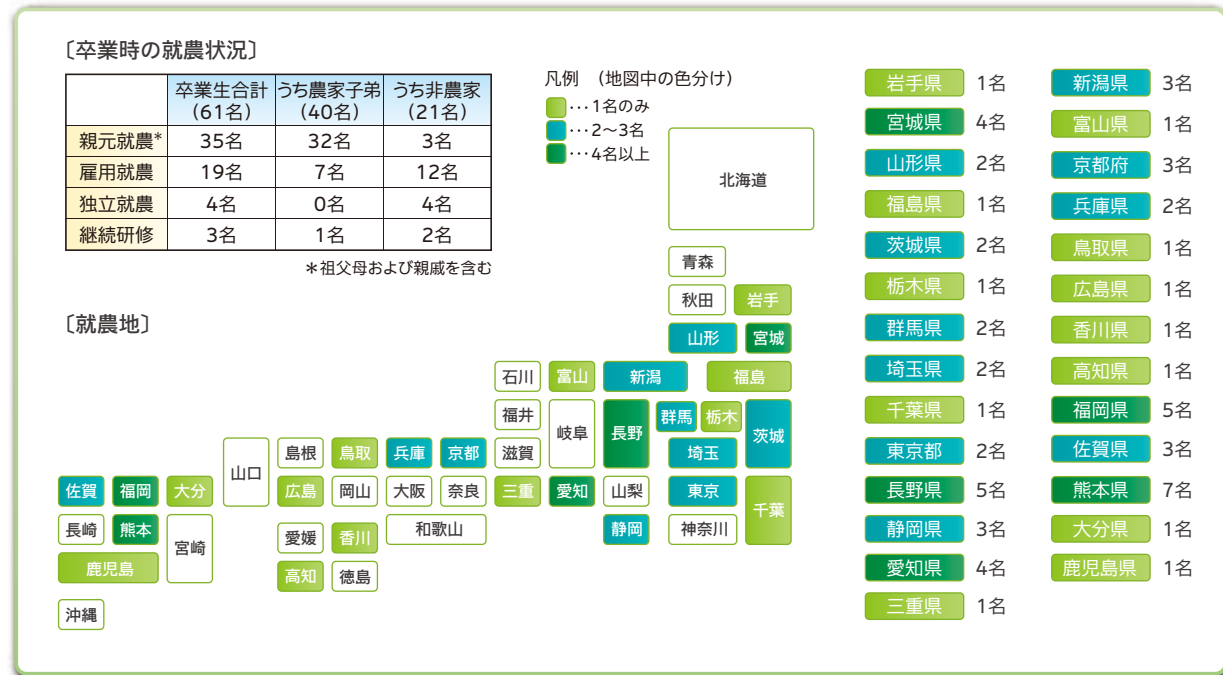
〔卒業時の就農状況〕

|  | 卒業生合計（61名） | うち農家子弟（40名） | うち非農家（21名） |
|---|---|---|---|
| 親元就農* | 35名 | 32名 | 3名 |
| 雇用就農 | 19名 | 7名 | 12名 |
| 独立就農 | 4名 | 0名 | 4名 |
| 継続研修 | 3名 | 1名 | 2名 |

＊祖父母および親戚を含む

凡例　（地図中の色分け）
・・・1名のみ
・・・2〜3名
・・・4名以上

〔就農地〕

北海道
青森
秋田　岩手
山形　宮城
石川　富山　新潟　福島
福井　岐阜　長野　群馬　栃木　茨城
島根　鳥取　兵庫　京都　滋賀　埼玉
山口
佐賀　福岡　大分
広島　岡山　大阪　奈良　三重　愛知　山梨　東京　千葉
長崎　熊本　宮崎
愛媛　香川　和歌山　静岡　神奈川
鹿児島
高知　徳島
沖縄

岩手県　1名
宮城県　4名
山形県　2名
福島県　1名
茨城県　2名
栃木県　1名
群馬県　2名
埼玉県　2名
千葉県　1名
東京都　2名
長野県　5名
静岡県　3名
愛知県　4名
三重県　1名

新潟県　3名
富山県　1名
京都府　3名
兵庫県　2名
鳥取県　1名
広島県　1名
香川県　1名
高知県　1名
福岡県　5名
佐賀県　3名
熊本県　7名
大分県　1名
鹿児島県　1名